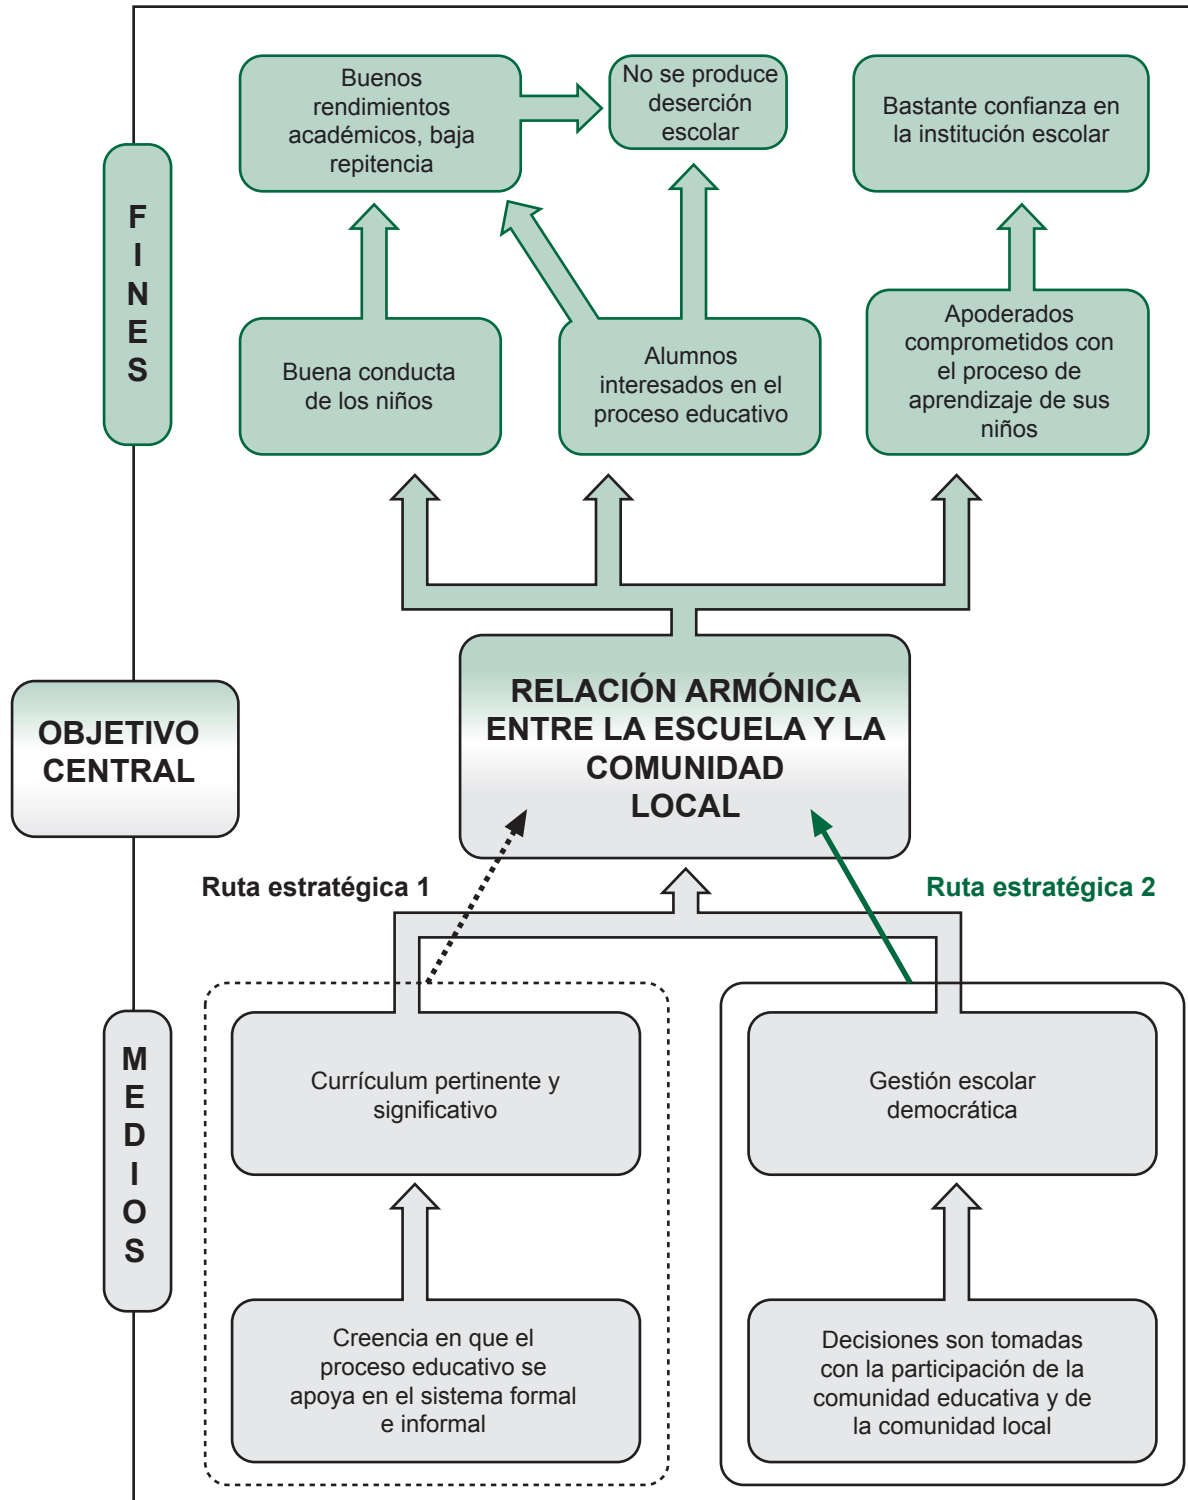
FINES

Buenos rendimientos académicos, baja repitencia

No se produce deserción escolar

Bastante confianza en la institución escolar

Buena conducta de los niños

Alumnos interesados en el proceso educativo

Apoderados comprometidos con el proceso de aprendizaje de sus niños

OBJETIVO CENTRAL

RELACIÓN ARMÓNICA ENTRE LA ESCUELA Y LA COMUNIDAD LOCAL

Ruta estratégica 1

Ruta estratégica 2

MEDIOS

Currículum pertinente y significativo

Gestión escolar democrática

Creencia en que el proceso educativo se apoya en el sistema formal e informal

Decisiones son tomadas con la participación de la comunidad educativa y de la comunidad local